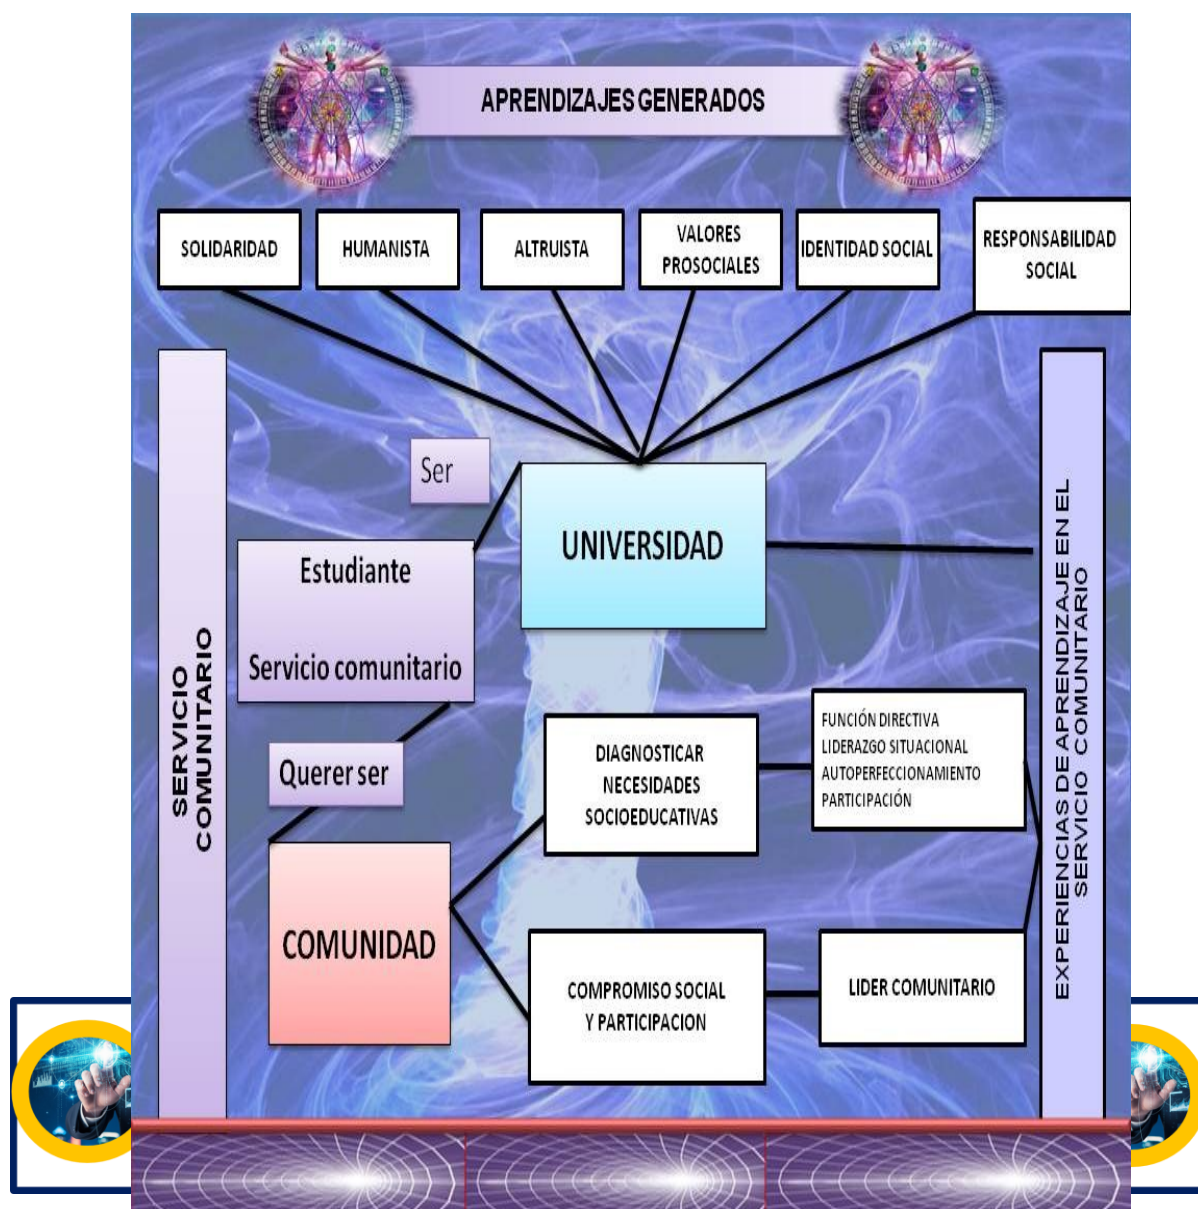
APRENDIZAJES GENERADOS

SOLIDARIDAD

HUMANISTA

ALTRUISTA

VALORES PROSOCIALES

IDENTIDAD SOCIAL

RESPONSABILIDAD SOCIAL

SERVICIO COMUNITARIO

Ser

UNIVERSIDAD

Estudiante

Servicio comunitario

Querer ser

DIAGNOSTICAR NECESIDADES SOCIOEDUCATIVAS

FUNCIÓN DIRECTIVA
LIDERAZGO SITUACIONAL
AUTOPERFECCIONAMIENTO
PARTICIPACIÓN

COMUNIDAD

COMPROMISO SOCIAL Y PARTICIPACION

LIDER COMUNITARIO

EXPERIENCIAS DE APRENDIZAJE EN EL SERVICIO COMUNITARIO